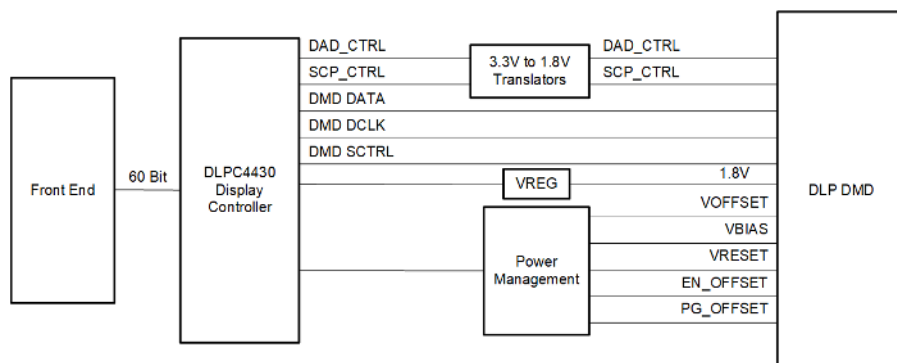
Front End

60 Bit

DLPC4430
Display
Controller

DAD_CTRL

SCP_CTRL

DMD DATA

DMD DCLK

DMD SCTRL

3.3V to 1.8V
Translators

DAD_CTRL

SCP_CTRL

VREG

1.8V

Power
Management

VOFFSET

VBIAS

VRESET

EN_OFFSET

PG_OFFSET

DLP DMD